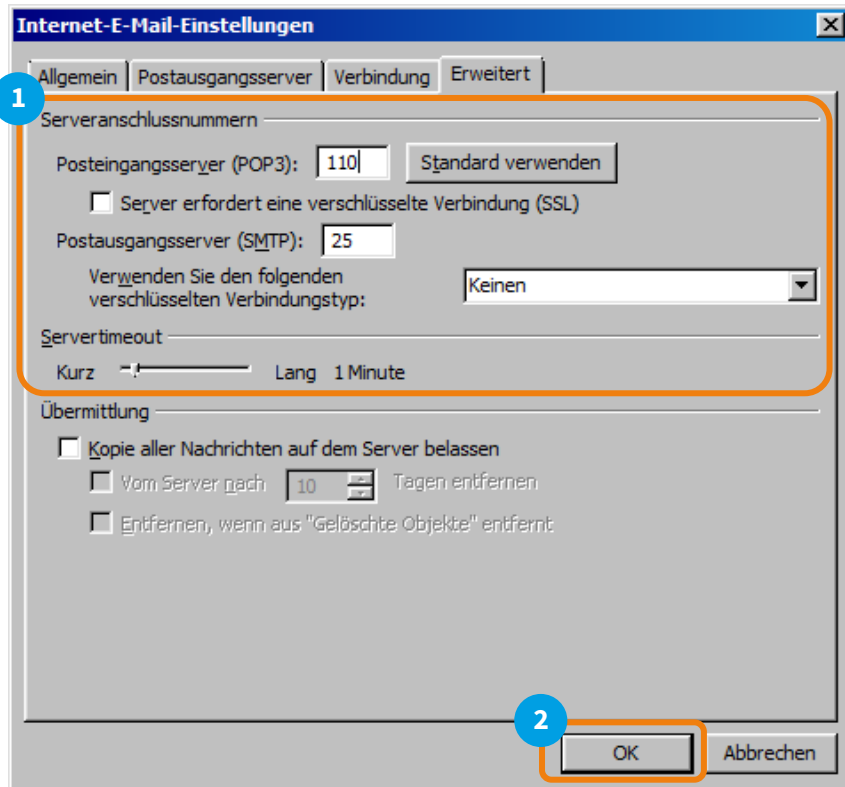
Internet-E-Mail-Einstellungen

Allgemein | Postausgangsserver | Verbindung | Erweitert

1

Serveranschlussnummern

Posteingangsserver (POP3): 110 Standard verwenden

Server erfordert eine verschlüsselte Verbindung (SSL)

Postausgangsserver (SMTP): 25

Verwenden Sie den folgenden verschlüsselten Verbindungstyp: Keinen

Servertimeout

Kurz Lang 1 Minute

Übermittlung

Kopie aller Nachrichten auf dem Server belassen

Vom Server nach 10 Tagen entfernen

Entfernen, wenn aus "Gelöschte Objekte" entfernt

2

OK Abbrechen